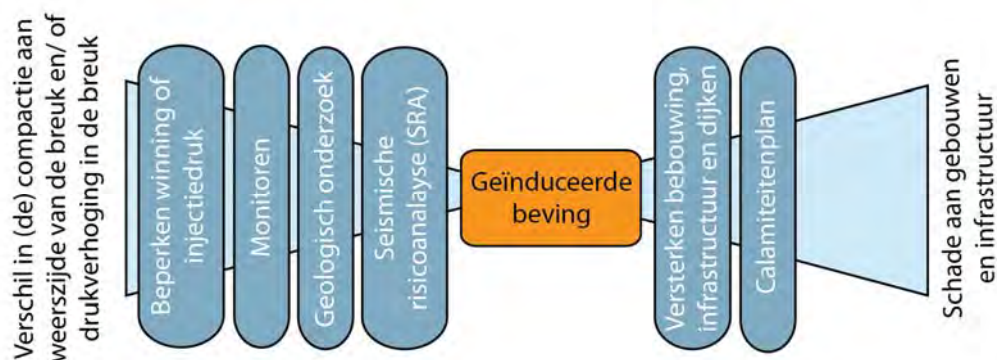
Verschil in (de) compactie aan weerszijde van de breuk en/ of drukverhoging in de breuk

Beperken winning of injectiedruk

Monitoren

Geologisch onderzoek

Seismische risicoanalayse (SRA)

Geïnduceerde beving

Versterken bebouwing, infrastructuur en dijken

Calamiteitenplan

Schade aan gebouwen en infrastructuur